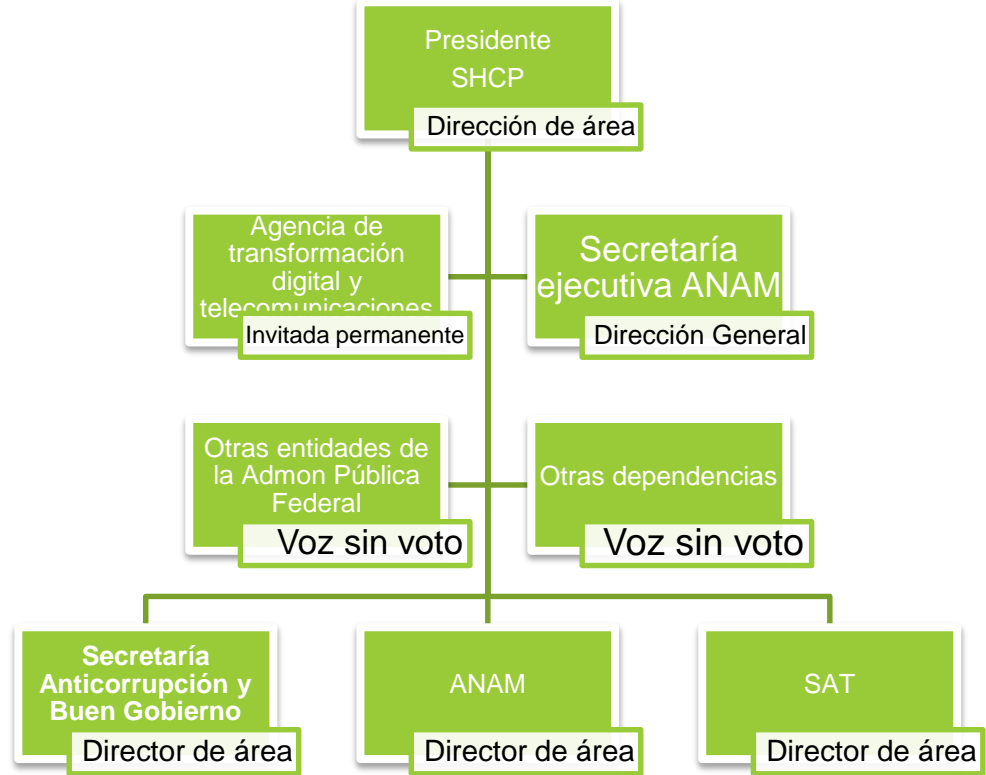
Presidente
SHCP
Dirección de área

Agencia de transformación digital y telecomunicaciones
Invitada permanente

Secretaría ejecutiva ANAM
Dirección General

Otras entidades de la Admon Pública Federal
Voz sin voto

Otras dependencias
Voz sin voto

**Secretaría Anticorrupción y Buen Gobierno**
Director de área

ANAM
Director de área

SAT
Director de área